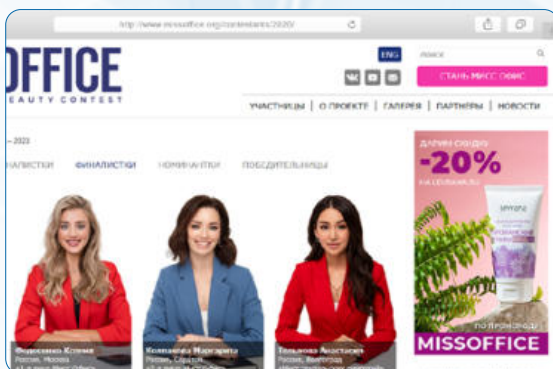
http://www.missoffice.org/contestants/2020/

OFFICE
EAUTY CONTEST

ENG
поиск

СТАТЬ МИСС ОФИС

УЧАСТНИЦЫ | О ПРОЕКТЕ | ГАЛЕРЕЯ | ПАРТНЕРЫ | НОВОСТИ

– 2023

АЛИСТКИ ФИНАЛИСТКИ НОМИНАНТКИ ПОБЕДИТЕЛЬНИЦЫ

ДАРИМ СКИДКУ
-20%
НА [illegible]

ПО ПРОМОКОДУ
MISSOFFICE

Федосеенко Ксения
Россия, Москва
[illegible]

Колпакова Маргарита
Россия, Саратов
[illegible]

Тельнова Анастасия
Россия, Волгоград
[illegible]